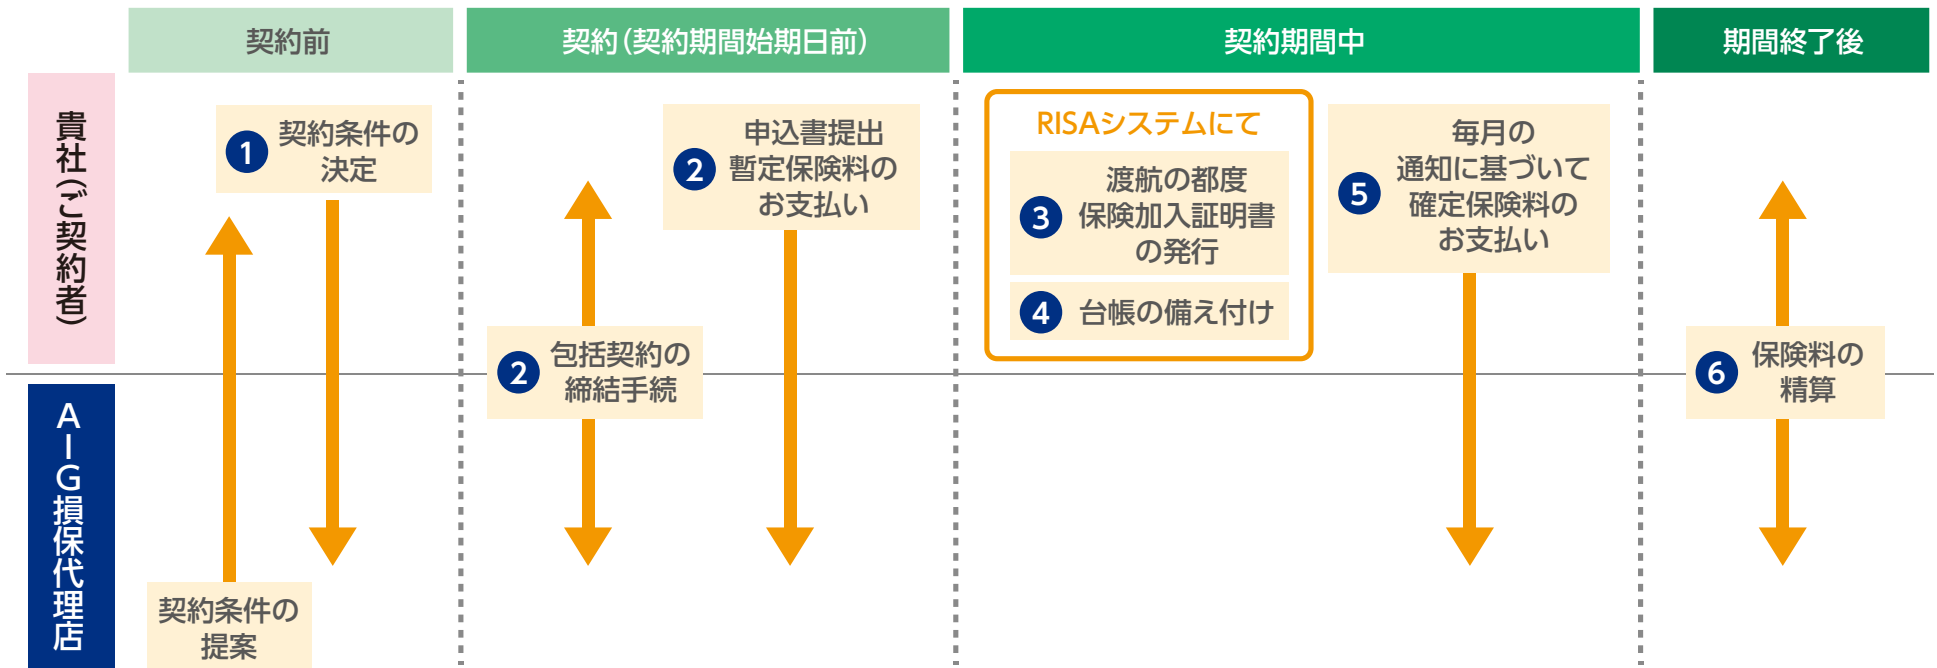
契約前

契約（契約期間始期日前）

契約期間中

期間終了後

貴社（ご契約者）

AIG損保代理店

1 契約条件の決定

契約条件の提案

2 申込書提出 暫定保険料のお支払い

2 包括契約の締結手続

RISAシステムにて

3 渡航の都度 保険加入証明書の発行

4 台帳の備え付け

5 毎月の通知に基づいて確定保険料のお支払い

6 保険料の精算